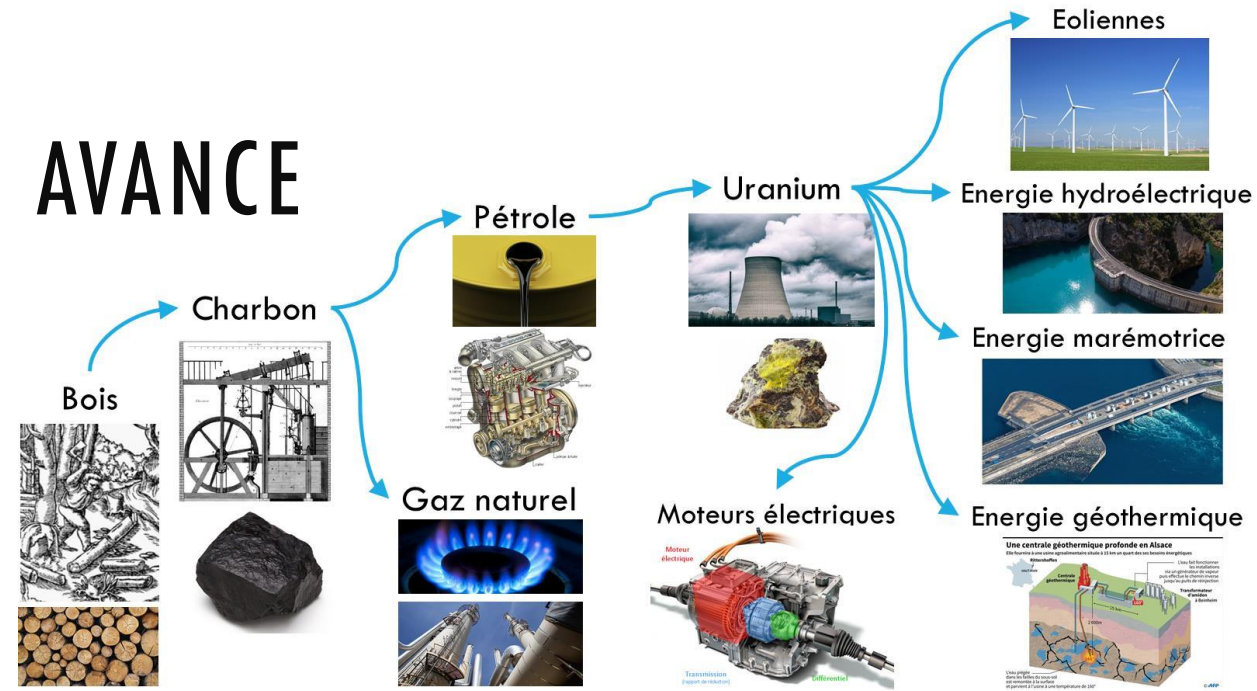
AVANCE

Bois

Charbon

Pétrole

Gaz naturel

Uranium

Moteurs électriques

Moteur électrique

Transmission (rapport de réduction)

Différentiel

Eoliennes

Energie hydroélectrique

Energie marémotrice

Energie géothermique

Une centrale géothermique profonde en Alsace

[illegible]